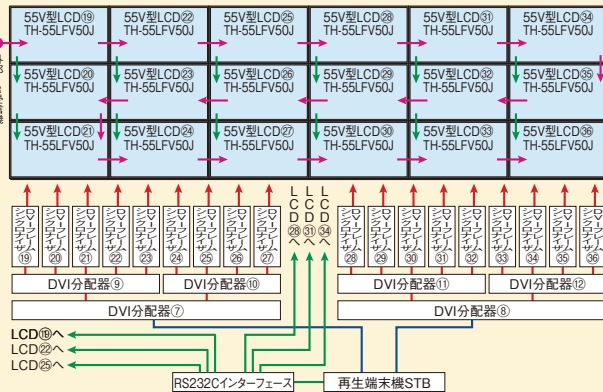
55V型LCD⑲ TH-55LFV50J
55V型LCD㉒ TH-55LFV50J
55V型LCD㉕ TH-55LFV50J
55V型LCD㉘ TH-55LFV50J
55V型LCD㉛ TH-55LFV50J
55V型LCD㉞ TH-55LFV50J

55V型LCD⑳ TH-55LFV50J
55V型LCD㉓ TH-55LFV50J
55V型LCD㉖ TH-55LFV50J
55V型LCD㉙ TH-55LFV50J
55V型LCD㉜ TH-55LFV50J
55V型LCD㉟ TH-55LFV50J

55V型LCD㉑ TH-55LFV50J
55V型LCD㉔ TH-55LFV50J
55V型LCD㉗ TH-55LFV50J
55V型LCD㉚ TH-55LFV50J
55V型LCD㉝ TH-55LFV50J
55V型LCD㊱ TH-55LFV50J

LCD㉘へ
LCD㉛へ
LCD㉞へ

ローラーシンクロナイザー⑲
ローラーシンクロナイザー⑳
ローラーシンクロナイザー㉑
ローラーシンクロナイザー㉒
ローラーシンクロナイザー㉓
ローラーシンクロナイザー㉔
ローラーシンクロナイザー㉕
ローラーシンクロナイザー㉖
ローラーシンクロナイザー㉗
ローラーシンクロナイザー㉘
ローラーシンクロナイザー㉙
ローラーシンクロナイザー㉚
ローラーシンクロナイザー㉛
ローラーシンクロナイザー㉜
ローラーシンクロナイザー㉝
ローラーシンクロナイザー㉞
ローラーシンクロナイザー㉟
ローラーシンクロナイザー㊱

DVI分配器⑨
DVI分配器⑩
DVI分配器⑪
DVI分配器⑫
DVI分配器⑦
DVI分配器⑧

LCD⑲へ
LCD㉒へ
LCD㉕へ

RS232Cインターフェース
再生端末機STB